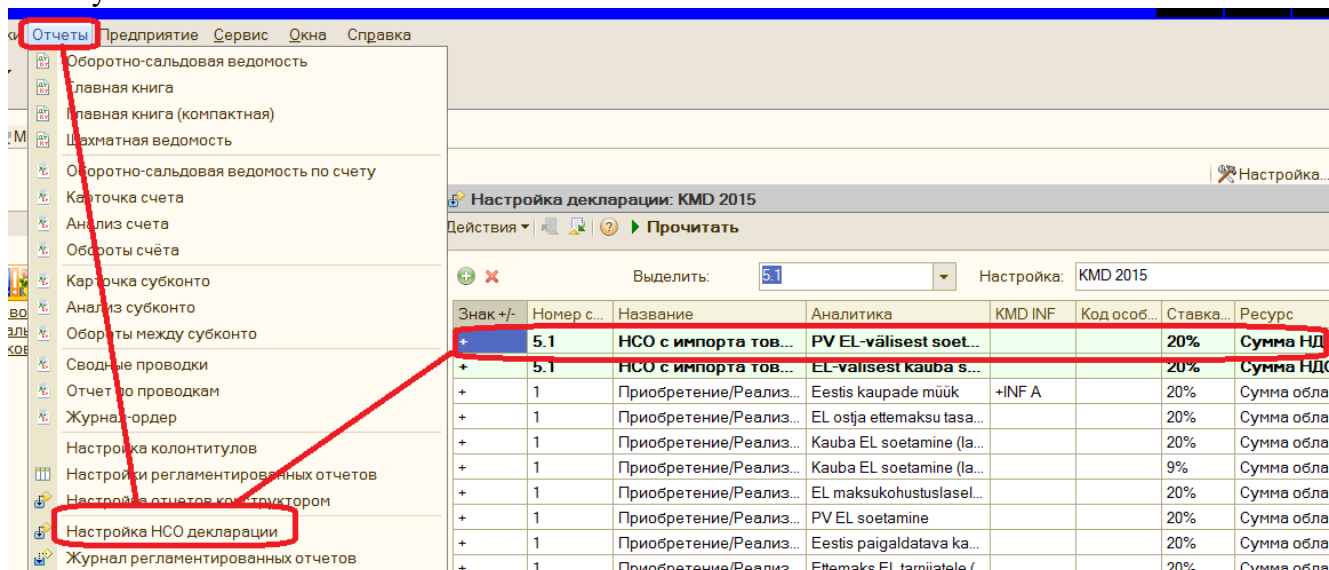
Отчеты Предприятие Сервис Окна Справка

Оборотно-сальдовая ведомость
Главная книга
Главная книга (компактная)
Шахматная ведомость
Оборотно-сальдовая ведомость по счету
Карточка счета
Анализ счета
Обороты счёта
Карточка субконто
Анализ субконто
Обороты между субконто
Сводные проводки
Отчет по проводкам
Журнал-ордер
Настройка колонтитулов
Настройки регламентированных отчетов
Настройка отчетов конструктором
Настройка НСО декларации
Журнал регламентированных отчетов

Настройка...

Настройка декларации: KMD 2015

Действия ▾ Прочитать

Выделить: 5.1 Настройка: KMD 2015

| Знак +/- | Номер с... | Название | Аналитика | KMD INF | Код особ... | Ставка... | Ресурс |
|---|---|---|---|---|---|---|---|
| + | 5.1 | НСО с импорта тов... | PV EL-välisest soet... | | | 20% | Сумма НД |
| + | 5.1 | НСО с импорта тов... | EL-välisest kauba s... | | | 20% | Сумма НДС |
| + | 1 | Приобретение/Реализ... | Eestis kaupade müük | +INF A | | 20% | Сумма обла |
| + | 1 | Приобретение/Реализ... | EL ostja ettemaksu tasa... | | | 20% | Сумма обла |
| + | 1 | Приобретение/Реализ... | Kauba EL soetamine (la... | | | 20% | Сумма обла |
| + | 1 | Приобретение/Реализ... | Kauba EL soetamine (la... | | | 9% | Сумма обла |
| + | 1 | Приобретение/Реализ... | EL maksukohustuslasel... | | | 20% | Сумма обла |
| + | 1 | Приобретение/Реализ... | PV EL soetamine | | | 20% | Сумма обла |
| + | 1 | Приобретение/Реализ... | Eestis paigaldatava ka... | | | 20% | Сумма обла |
| + | 1 | Приобретение/Реализ... | Ettemaks EL tarnijatele ( | | | 20% | Сумма обла |